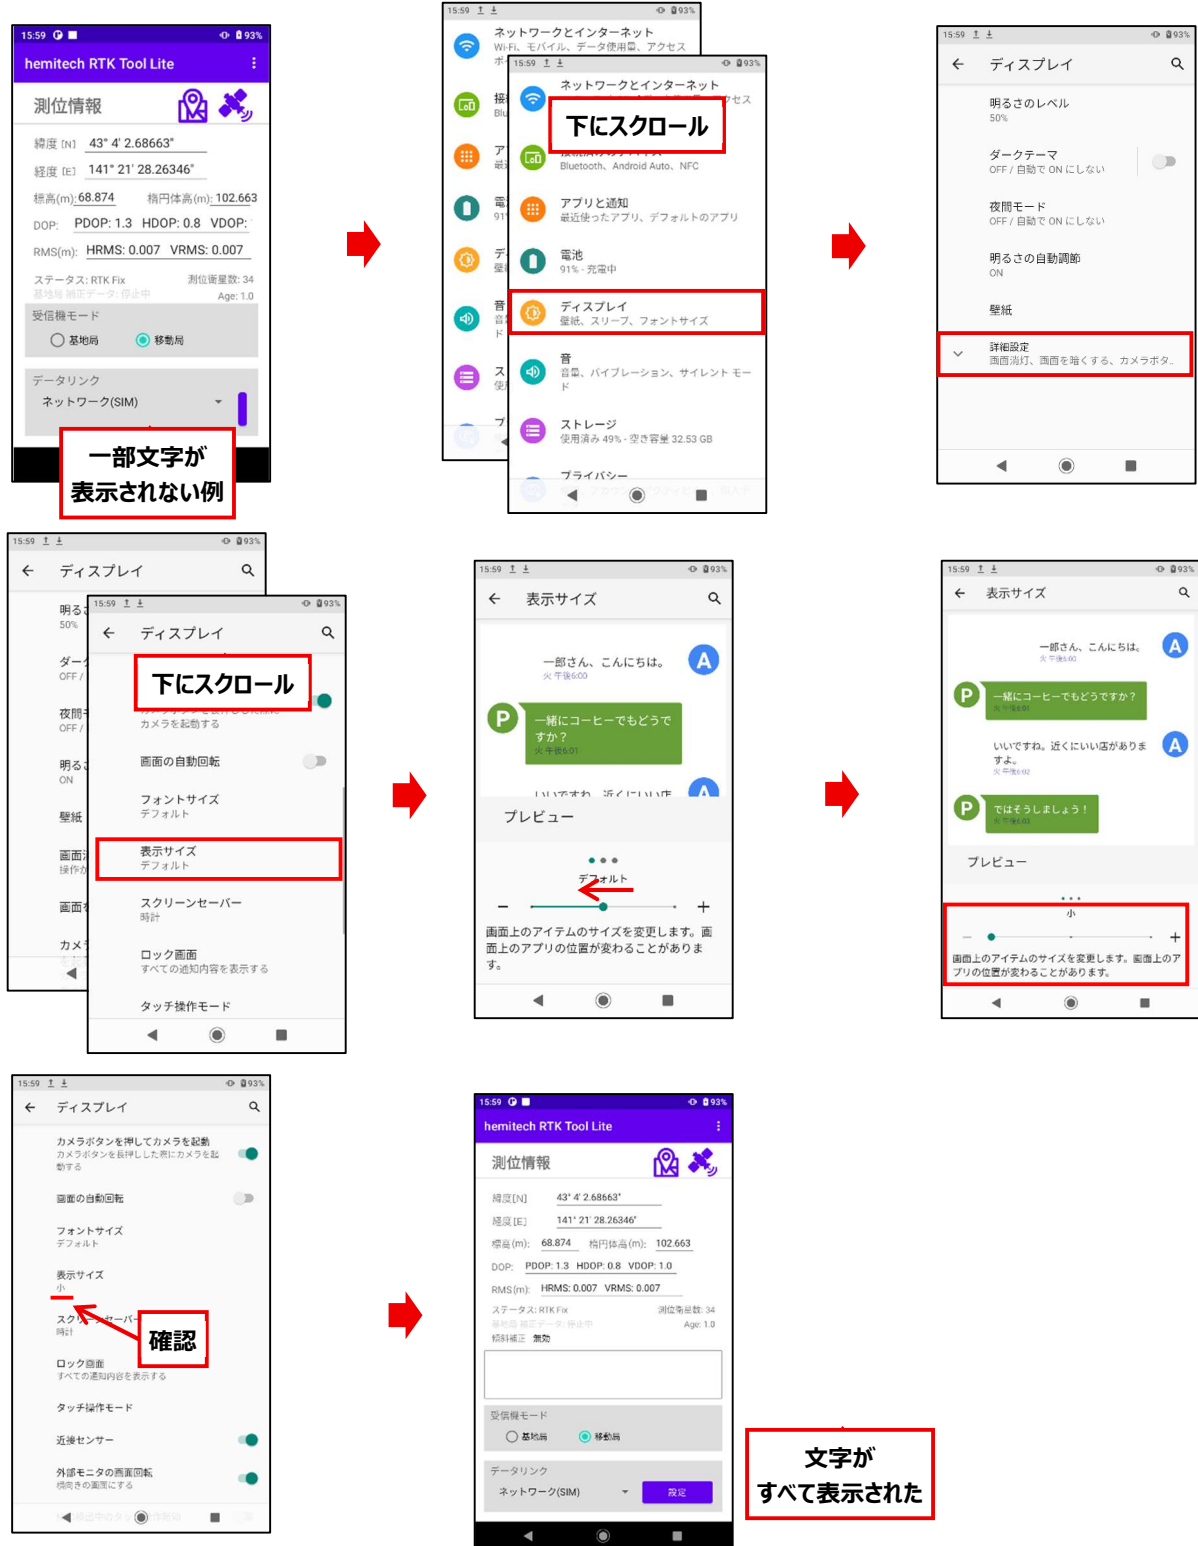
15:59 93%
hemitech RTK Tool Lite
測位情報
緯度 [N] 43° 4' 2.68663"
経度 [E] 141° 21' 28.26346"
標高(m): 68.874 楕円体高(m): 102.663
DOP: PDOP: 1.3 HDOP: 0.8 VDOP:
RMS(m): HRMS: 0.007 VRMS: 0.007
ステータス: RTK Fix 測位衛星数: 34
基地局 補正データ: 停止中 Age: 1.0
受信機モード
基地局 移動局
データリンク
ネットワーク(SIM)
一部文字が表示されない例

15:59 93%
ネットワークとインターネット
Wi-Fi、モバイル、データ使用量、アクセス
下にスクロール
Bluetooth、Android Auto、NFC
アプリと通知
最近使ったアプリ、デフォルトのアプリ
電池
91% - 充電中
ディスプレイ
壁紙、スリープ、フォントサイズ
音
音量、バイブレーション、サイレント モード
ストレージ
使用済み 49% - 空き容量 32.53 GB
プライバシー

15:59 93%
ディスプレイ
明るさのレベル
50%
ダークテーマ
OFF / 自動で ON にしない
夜間モード
OFF / 自動で ON にしない
明るさの自動調節
ON
壁紙
詳細設定
画面消灯、画面を暗くする、カメラボタ...

15:59 93%
ディスプレイ
下にスクロール
カメラを起動する
画面の自動回転
フォントサイズ
デフォルト
表示サイズ
デフォルト
スクリーンセーバー
時計
ロック画面
すべての通知内容を表示する
タッチ操作モード

15:59 93%
表示サイズ
一郎さん、こんにちは。
火 午後6:00
一緒にコーヒーでもどうですか？
火 午後6:01
プレビュー
デフォルト
画面上のアイテムのサイズを変更します。画面上のアプリの位置が変わることがあります。

15:59 93%
表示サイズ
一郎さん、こんにちは。
火 午後6:00
一緒にコーヒーでもどうですか？
火 午後6:01
いいですね。近くにいい店がありますよ。
火 午後6:02
ではそうしましょう！
火 午後6:03
プレビュー
小
画面上のアイテムのサイズを変更します。画面上のアプリの位置が変わることがあります。

15:59 93%
ディスプレイ
カメラボタンを押してカメラを起動
カメラボタンを長押しした時にカメラを起動する
画面の自動回転
フォントサイズ
デフォルト
表示サイズ
小
スクリーンセーバー
時計
確認
ロック画面
すべての通知内容を表示する
タッチ操作モード
近接センサー
外部モニタの画面回転
横向きの画面にする

15:59 93%
hemitech RTK Tool Lite
測位情報
緯度 [N] 43° 4' 2.68663"
経度 [E] 141° 21' 28.26346"
標高(m): 68.874 楕円体高(m): 102.663
DOP: PDOP: 1.3 HDOP: 0.8 VDOP: 1.0
RMS(m): HRMS: 0.007 VRMS: 0.007
ステータス: RTK Fix 測位衛星数: 34
基地局 補正データ: 停止中 Age: 1.0
傾斜補正 無効
受信機モード
基地局 移動局
データリンク
ネットワーク(SIM) 設定
文字がすべて表示された